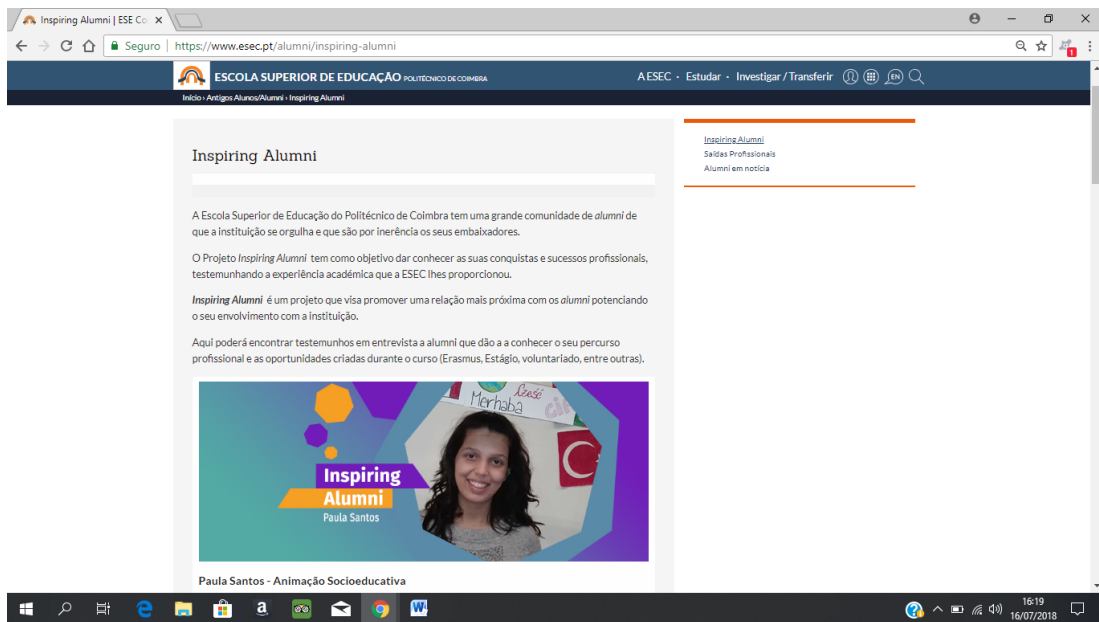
Inspiring Alumni | ESE Co ×

Seguro | https://www.esec.pt/alumni/inspiring-alumni

ESCOLA SUPERIOR DE EDUCAÇÃO POLITÉCNICO DE COIMBRA

A ESEC · Estudar · Investigar / Transferir

EN

Início › Antigos Alunos/Alumni › Inspiring Alumni

Inspiring Alumni

A Escola Superior de Educação do Politécnico de Coimbra tem uma grande comunidade de alumni de que a instituição se orgulha e que são por inerência os seus embaixadores.

O Projeto Inspiring Alumni tem como objetivo dar conhecer as suas conquistas e sucessos profissionais, testemunhando a experiência académica que a ESEC lhes proporcionou.

Inspiring Alumni é um projeto que visa promover uma relação mais próxima com os alumni potenciando o seu envolvimento com a instituição.

Aqui poderá encontrar testemunhos em entrevista a alumni que dão a a conhecer o seu percurso profissional e as oportunidades criadas durante o curso (Erasmus, Estágio, voluntariado, entre outras).

Merhaba

Inspiring Alumni
Paula Santos

Paula Santos - Animação Socioeducativa

Inspiring Alumni
Saídas Profissionais
Alumni em notícia

16:19
16/07/2018